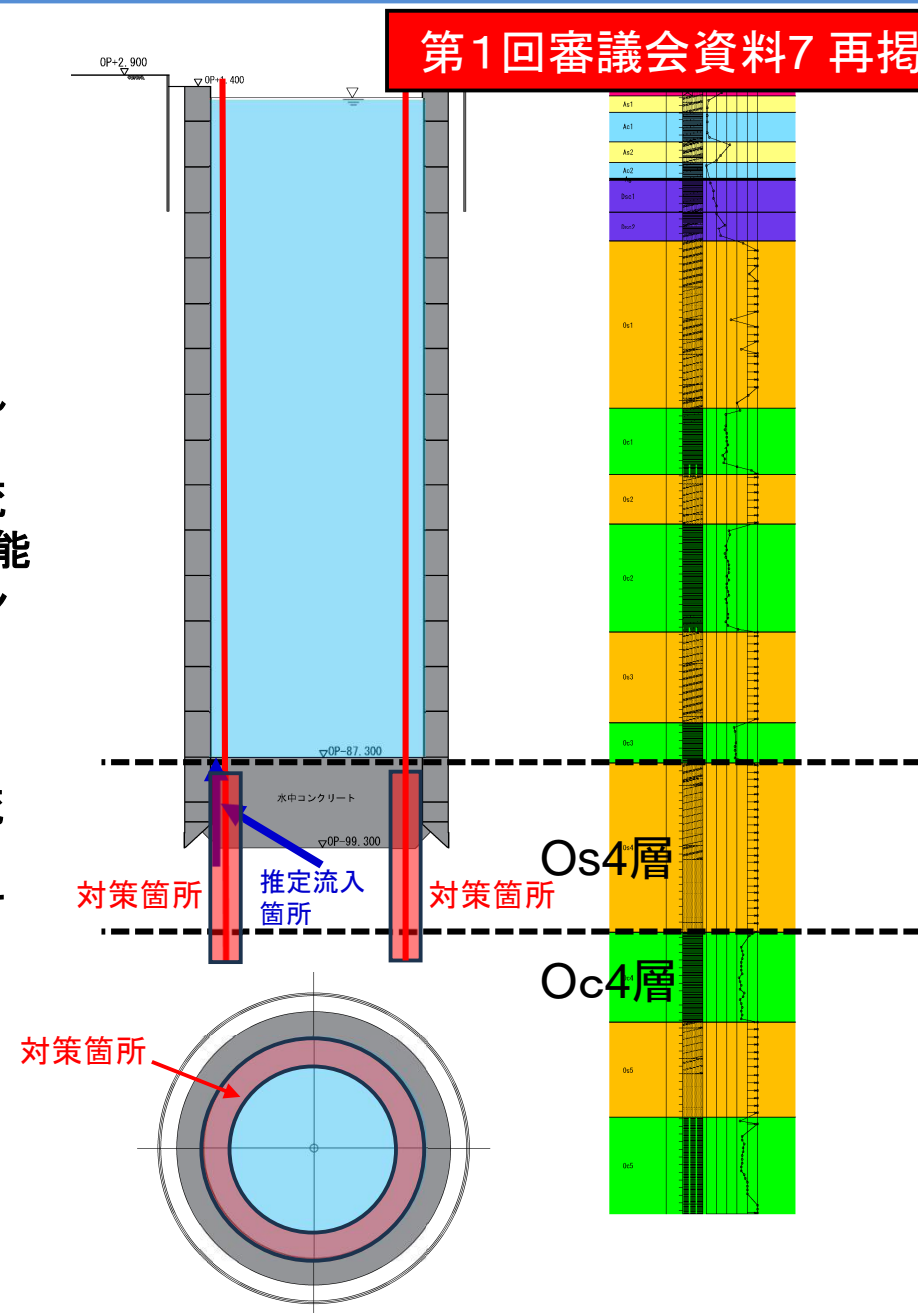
第1回審議会資料7 再掲

OP+2.900
OP+1.400

As1
Ac1
As2
Ac2
Dsc1
Dsc2
Os1
Oc1
Os2
Oc2
Os3
Oc3

▽OP-87.300
水中コンクリート
▽OP-99.300

Os4
Os4層
Oc4層
Os5
Oc5

対策箇所
推定流入箇所
対策箇所

対策箇所

能